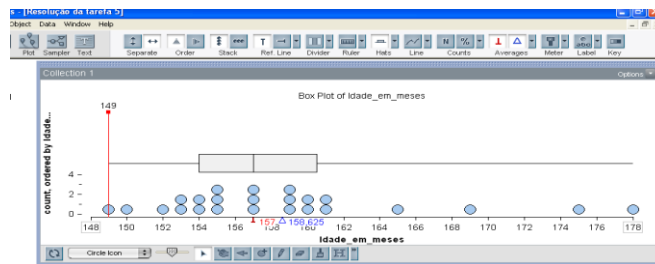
s - [Resolução da tarefa 5]
Object Data Window Help
Plot Sampler Text
Separate Order Stack Ref. Line Divider Ruler Hats Line Counts Averages Meter Label Key
Collection 1
Options
Box Plot of Idade_em_meses
149
count, ordered by Idade...
4 –
2 –
0 –
157 158.625
148 150 152 154 156 158 160 162 164 166 168 170 172 174 176 178
Idade_em_meses
Circle Icon